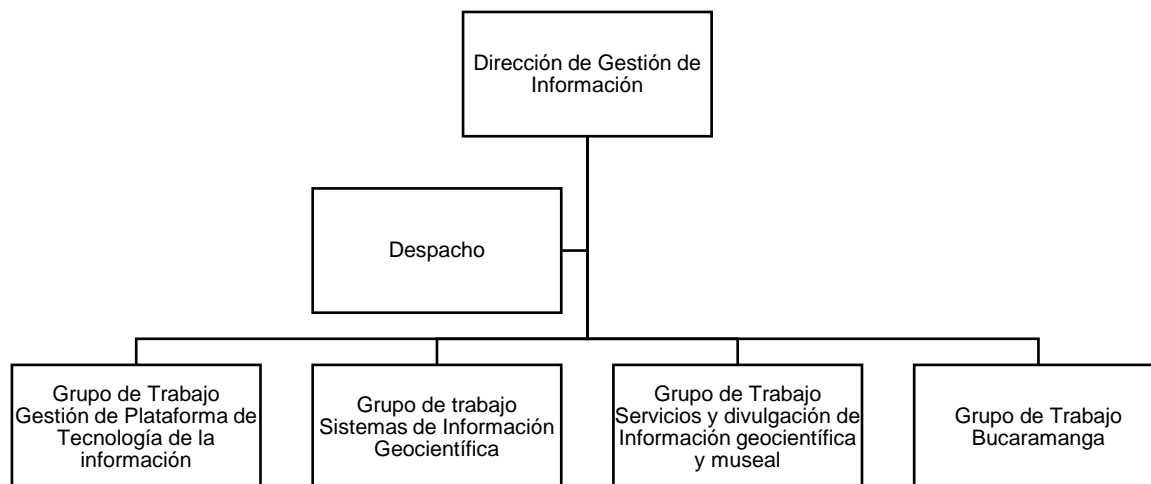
Dirección de Gestión de Información

Despacho

Grupo de Trabajo Gestión de Plataforma de Tecnología de la información

Grupo de trabajo Sistemas de Información Geocientífica

Grupo de Trabajo Servicios y divulgación de Información geocientífica y museal

Grupo de Trabajo Bucaramanga